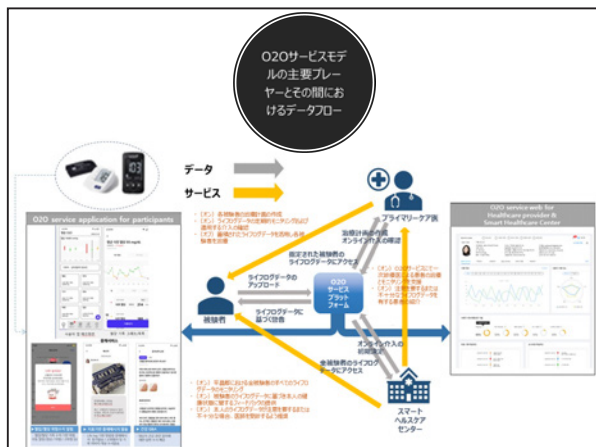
O2Oサービスモデルの主要プレーヤーとその間におけるデータフロー

データ

サービス

O2O service application for participants

O2O service web for Healthcare provider & Smart Healthcare Center

プライマリーケア医

治療計画の作成
オンライン介入の承認

指定された被験者の
ライフログデータにアクセス

ライフログデータの
アップロード

O2O
サービス
プラット
フォーム

被験者

ライフログデータに
基づく診療

オンライン介入の
初期評価

全被験者のライフログ
データにアクセス

スマート
ヘルスケア
センター

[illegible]

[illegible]

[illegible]

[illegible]